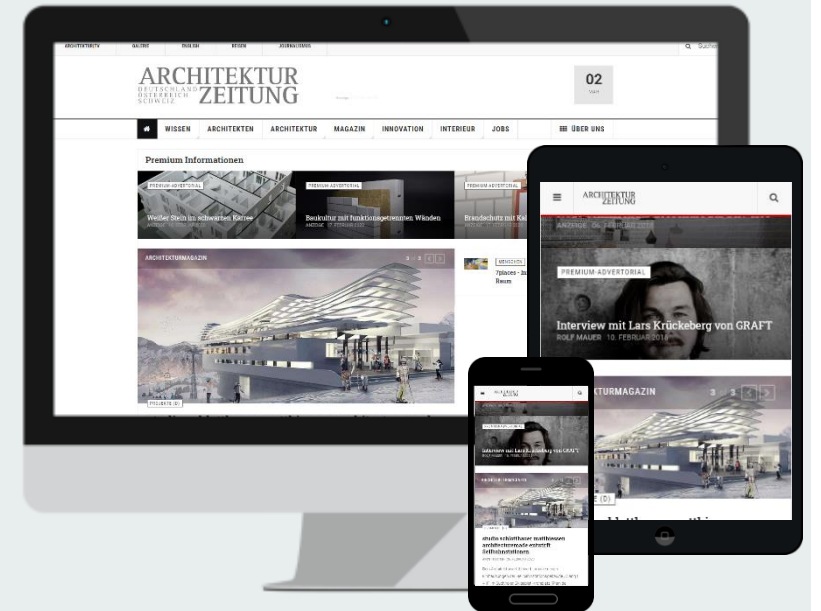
ARCHITEKTURTV GALERIE ENGLISH REISEN JOURNALISMUS

Suchen

ARCHITEKTUR
DEUTSCHLAND ÖSTERREICH SCHWEIZ
ZEITUNG

02

WISSEN ARCHITEKTEN ARCHITEKTUR MAGAZIN INNOVATION INTERIEUR JOBS ÜBER UNS

Premium Informationen

PREMIUM-ADVERTORIAL
Weißer Stein im schwarzen Karree

PREMIUM-ADVERTORIAL
Baukultur mit funktionsgetrennten Wänden

PREMIUM-ADVERTORIAL
Brandschutz mit Ka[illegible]

ARCHITEKTURMAGAZIN

MENSCHEN
7places - In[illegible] Raum

ARCHITEKTUR
ZEITUNG

ANZEIGE 06. FEBRUAR 2016

PREMIUM-ADVERTORIAL

Interview mit Lars Krückeberg von GRAFT
ROLF MAUER 10. FEBRUAR 2016

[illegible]TURMAGAZIN

Interview mit Lars Krückeberg von GRAFT

studio schiattarella matteo architecture made kitchen